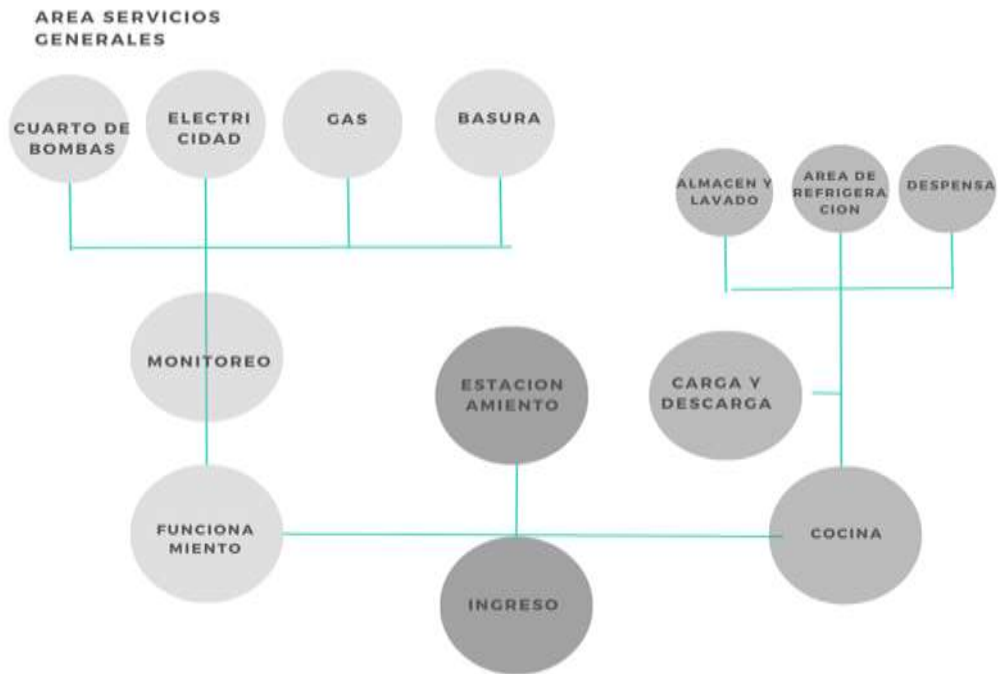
AREA SERVICIOS GENERALES

CUARTO DE BOMBAS

ELECTRI CIDAD

GAS

BASURA

ALMACEN Y LAVADO

AREA DE REFRIGERA CION

DESPENSA

MONITOREO

ESTACION AMIENTO

CARGA Y DESCARGA

FUNCIONA MIENTO

COCINA

INGRESO